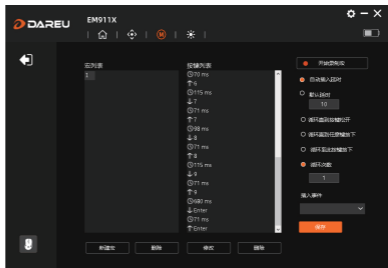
DAREU
EM911X
宏列表
1
按键列表
⏱70 ms
↑6
⏱115 ms
↓7
⏱71 ms
↑7
⏱98 ms
↓8
⏱71 ms
↑8
⏱115 ms
↓9
⏱73 ms
↑9
⏱480 ms
↓Enter
⏱71 ms
↑Enter
开始录制宏
自动插入延时
默认延时
10
循环直到按键松开
循环直到任意键按下
循环直到按键按下
循环次数
1
插入事件
保存
新建宏
删除
修改
删除